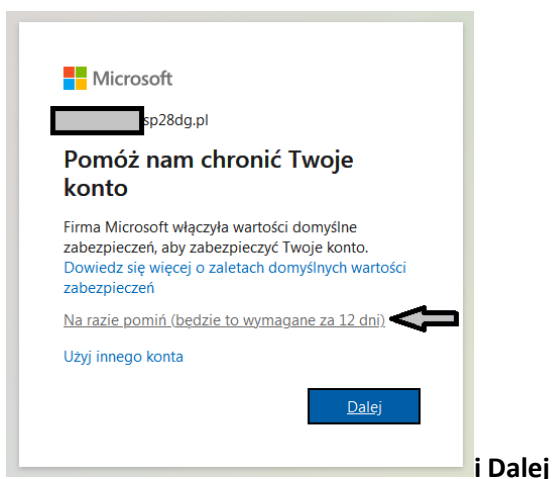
Microsoft

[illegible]sp28dg.pl

Pomóż nam chronić Twoje konto

Firma Microsoft włączyła wartości domyślne zabezpieczeń, aby zabezpieczyć Twoje konto.
Dowiedz się więcej o zaletach domyślnych wartości zabezpieczeń

Na razie pomiń (będzie to wymagane za 12 dni)

Użyj innego konta

Dalej

i Dalej